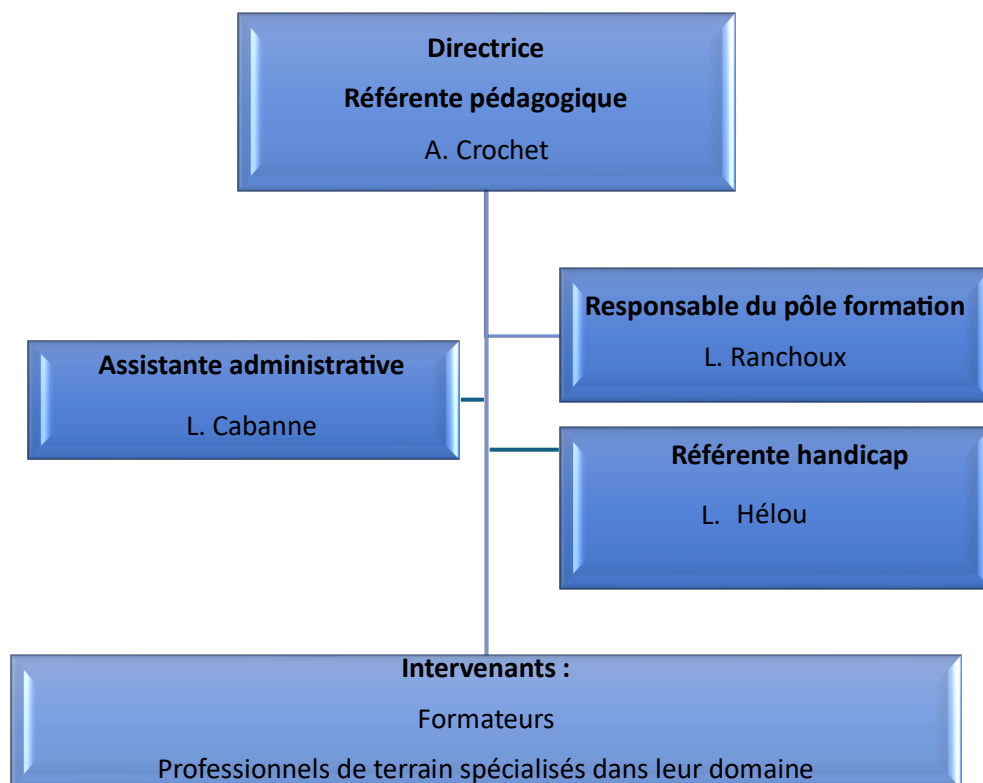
Directrice

Référente pédagogique

A. Crochet

Responsable du pôle formation

L. Ranchoux

Assistante administrative

L. Cabanne

Référente handicap

L. Hélou

Intervenants :

Formateurs

Professionnels de terrain spécialisés dans leur domaine